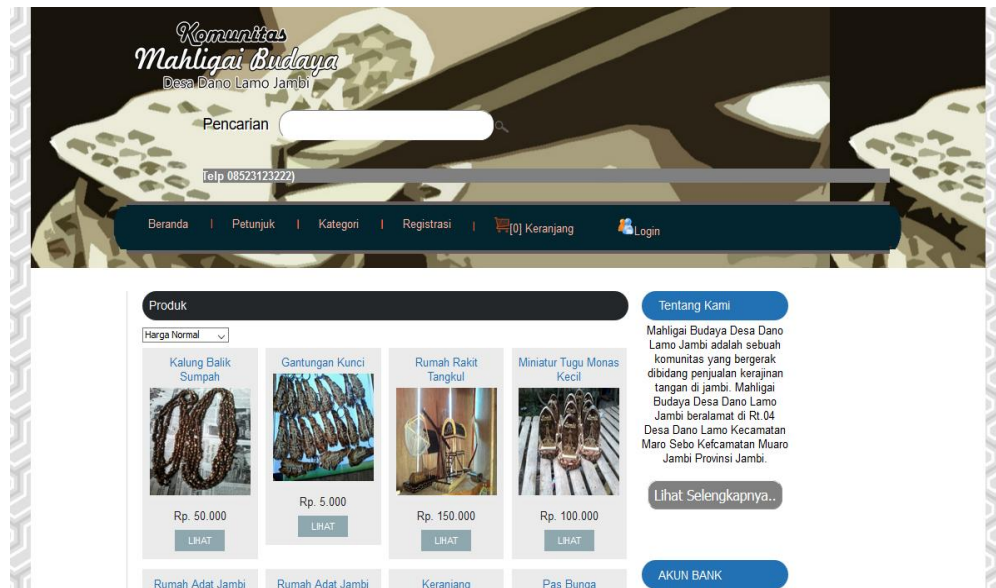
Komunitas
Mahligai Budaya
Desa Dano Lamo Jambi

Pencarian

Telp 08523123222)

Beranda | Petunjuk | Kategori | Registrasi | [0] Keranjang Login

Produk

Harga Normal

Kalung Balik Sumpah
Rp. 50.000
LIHAT

Gantungan Kunci
Rp. 5.000
LIHAT

Rumah Rakit Tangkul
Rp. 150.000
LIHAT

Miniatur Tugu Monas Kecil
Rp. 100.000
LIHAT

Rumah Adat Jambi

Rumah Adat Jambi

Keranjang

Pas Bunga

Tentang Kami

Mahligai Budaya Desa Dano Lamo Jambi adalah sebuah komunitas yang bergerak dibidang penjualan kerajinan tangan di jambi. Mahligai Budaya Desa Dano Lamo Jambi beralamat di Rt.04 Desa Dano Lamo Kecamatan Maro Sebo Kefcamatan Muaro Jambi Provinsi Jambi.

Lihat Selengkapnya..

AKUN BANK